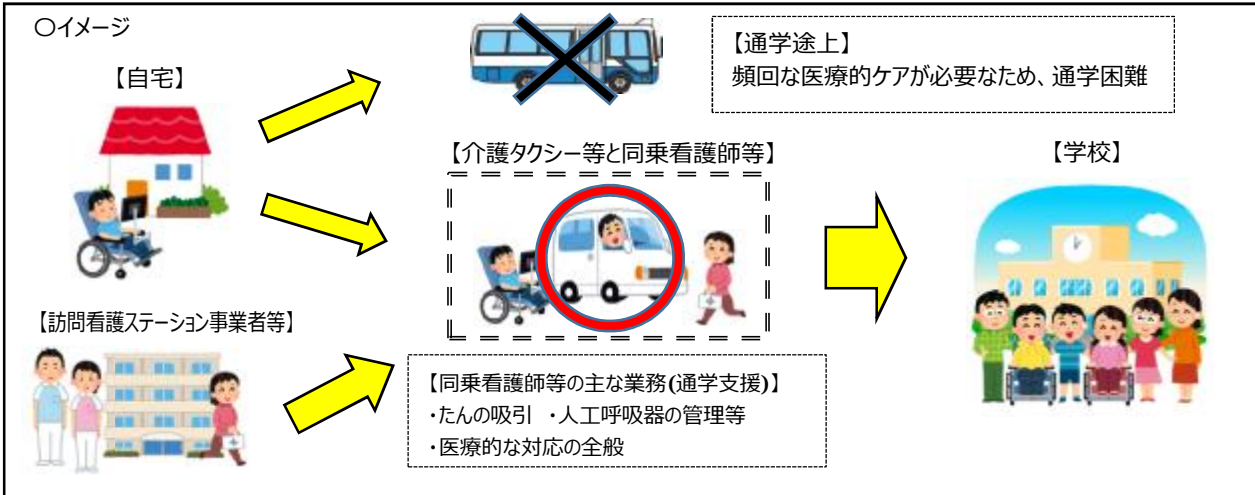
〇イメージ

【自宅】

【通学途上】
頻回な医療的ケアが必要なため、通学困難

【介護タクシー等と同乗看護師等】

【学校】

【訪問看護ステーション事業者等】

【同乗看護師等の主な業務(通学支援)】
・たんの吸引 ・人工呼吸器の管理等
・医療的な対応の全般